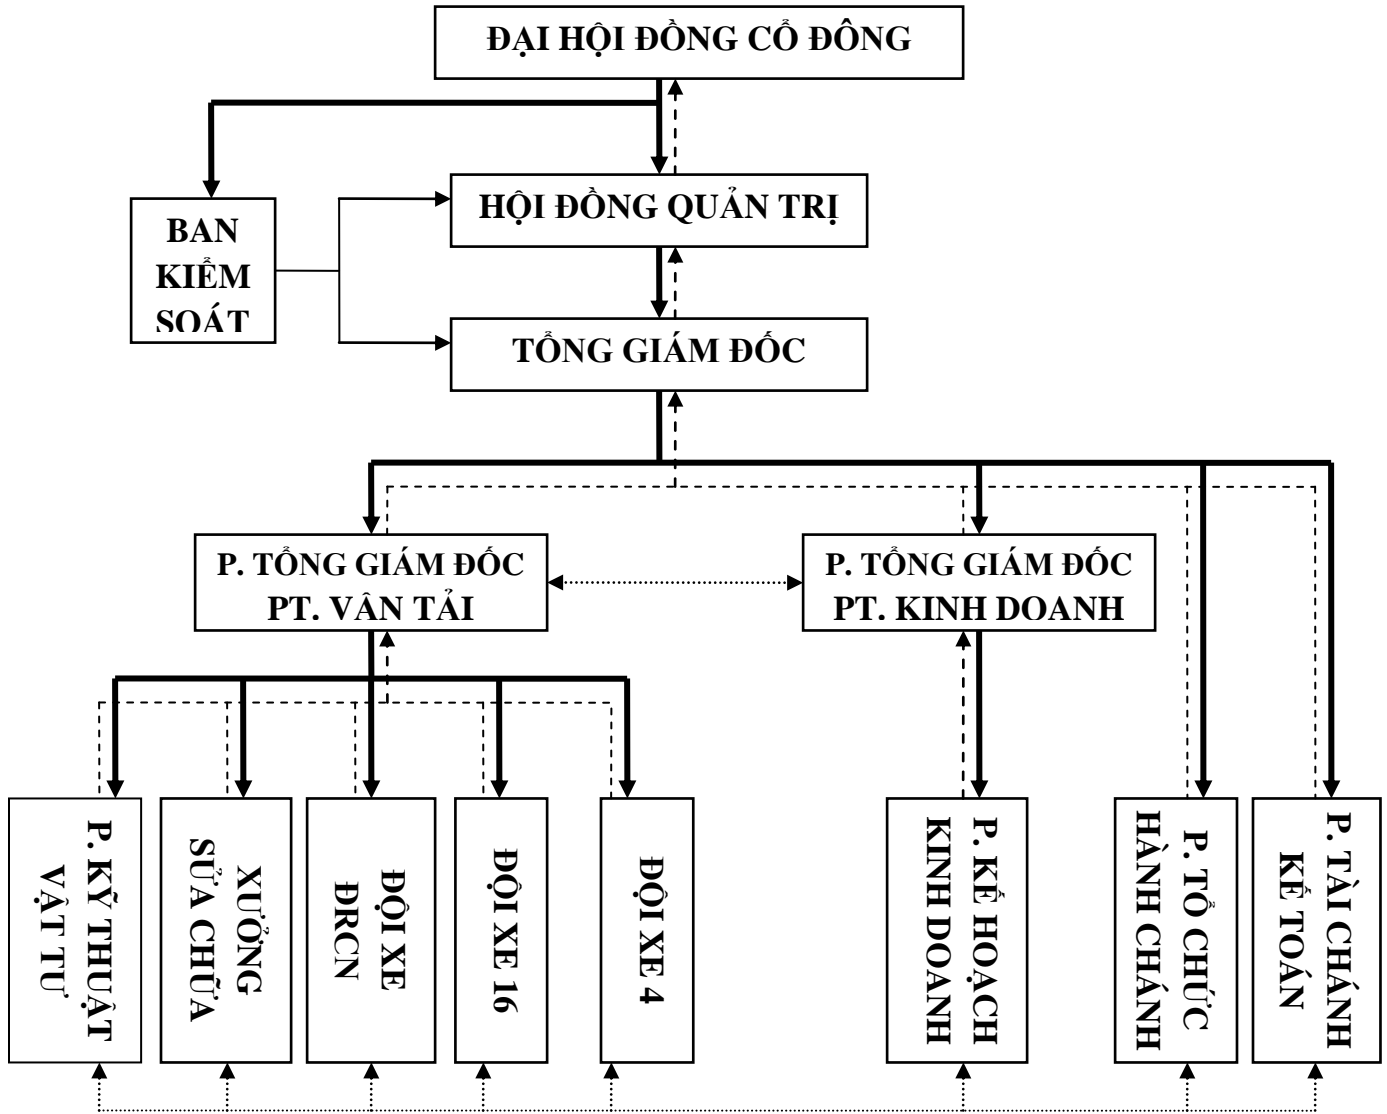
ĐẠI HỘI ĐỒNG CỔ ĐÔNG

BAN KIỂM SOÁT

HỘI ĐỒNG QUẢN TRỊ

TỔNG GIÁM ĐỐC

P. TỔNG GIÁM ĐỐC PT. VÂN TẢI

P. TỔNG GIÁM ĐỐC PT. KINH DOANH

P. KỸ THUẬT VẬT TƯ

XƯỞNG SỬA CHỮA

ĐỘI XE ĐRCN

ĐỘI XE 16

ĐỘI XE 4

P. KẾ HOẠCH KINH DOANH

P. TỔ CHỨC HÀNH CHÁNH

P. TÀI CHÁNH KẾ TOÁN